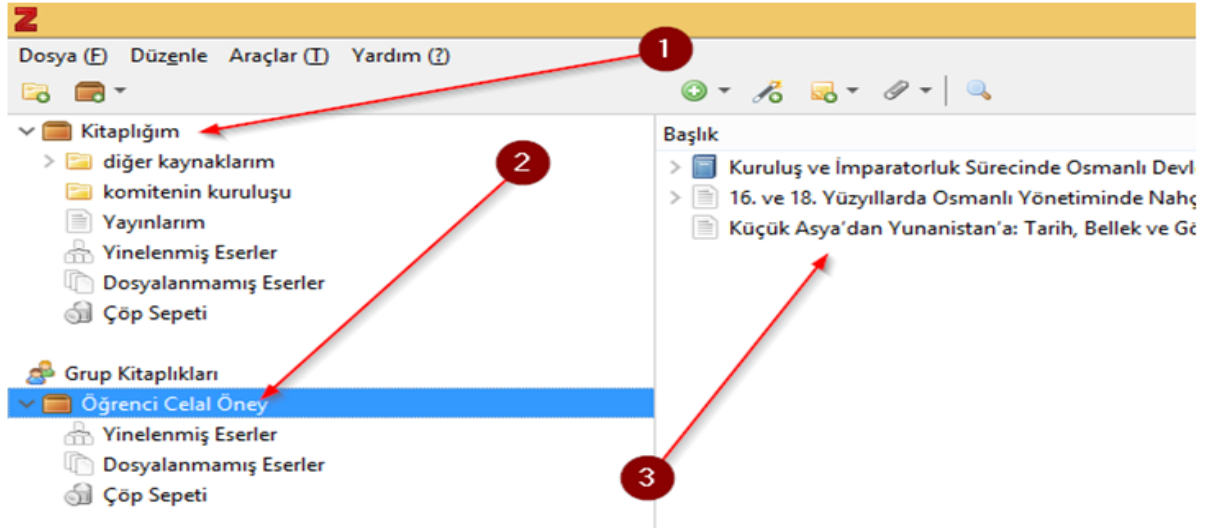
Z

Dosya (F) Düzenle Araçlar (T) Yardım (?)

Kitaplığım
diğer kaynaklarım
komitenin kuruluşu
Yayınlarım
Yinelenmiş Eserler
Dosyalanmamış Eserler
Çöp Sepeti

Grup Kitaplıkları
Öğrenci Celal Öney
Yinelenmiş Eserler
Dosyalanmamış Eserler
Çöp Sepeti

Başlık
Kuruluş ve İmparatorluk Sürecinde Osmanlı Devl
16. ve 18. Yüzyıllarda Osmanlı Yönetiminde Nahç
Küçük Asya'dan Yunanistan'a: Tarih, Bellek ve Gö

1
2
3